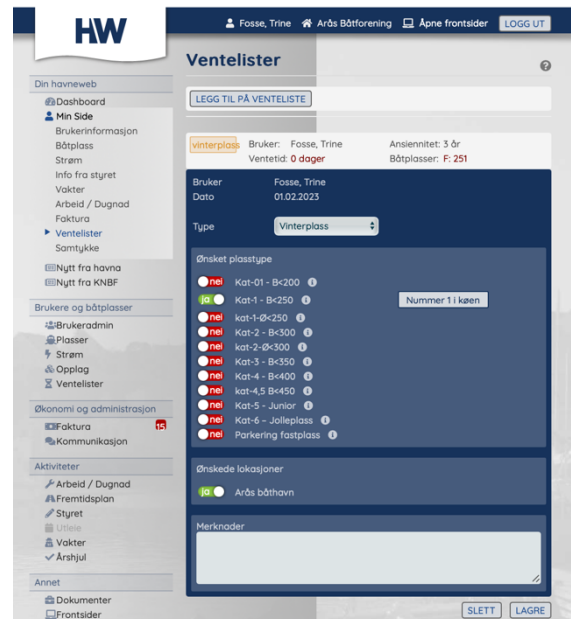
HW

Fosse, Trine Arås Båtforening Åpne frontsider LOGG UT

Din havneweb
Dashboard
Min Side
Brukerinformasjon
Båtplass
Strøm
Info fra styret
Vakter
Arbeid / Dugnad
Faktura
Ventelister
Samtykke
Nytt fra havna
Nytt fra KNBF

Brukere og båtplasser
Brukeradmin
Plasser
Strøm
Opplag
Ventelister

Økonomi og administrasjon
Faktura 15
Kommunikasjon

Aktiviteter
Arbeid / Dugnad
Fremtidsplan
Styret
Utleie
Vakter
Årshjul

Annet
Dokumenter
Frontsider

Ventelister

LEGG TIL PÅ VENTELISTE

vinterplass Bruker: Fosse, Trine Ansiennitet: 3 år
Ventetid: 0 dager Båtplasser: F: 251

Bruker Fosse, Trine
Dato 01.02.2023

Type Vinterplass

Ønsket plasstype
nei Kat-01 - B<200
ja Kat-1 - B<250 Nummer 1 i køen
nei kat-1-Ø<250
nei Kat-2 - B<300
nei kat-2-Ø<300
nei Kat-3 - B<350
nei Kat-4 - B<400
nei kat-4,5 B<450
nei Kat-5 - Junior
nei Kat-6 - Jolleplass
nei Parkering fastplass

Ønskede lokasjoner
ja Arås båthavn

Merknader

SLETT LAGRE